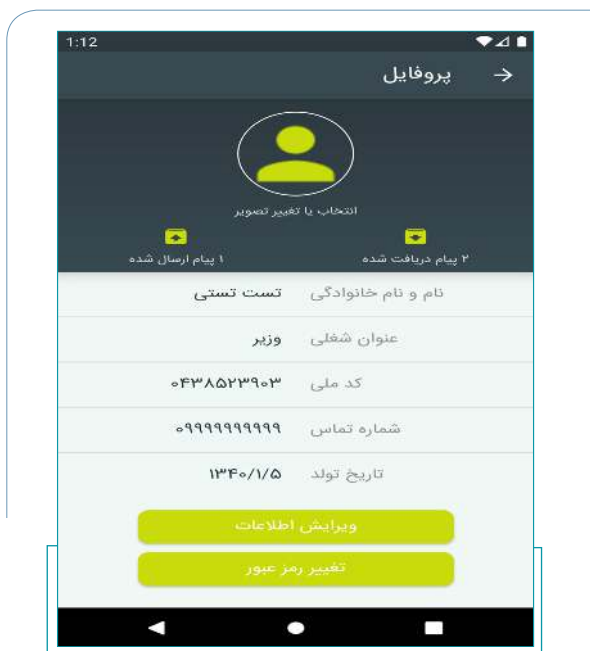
1:12

پروفایل

انتخاب یا تغییر تصویر

۲ پیام دریافت شده

۱ پیام ارسال شده

| نام و نام خانوادگی | تست تستی |
|---|---|
| عنوان شغلی | وزیر |
| کد ملی | ۰۴۳۸۵۲۳۹۰۳ |
| شماره تماس | ۰۹۹۹۹۹۹۹۹۹۹ |
| تاریخ تولد | ۱۳۶۰/۱/۵ |

ویرایش اطلاعات

تغییر رمز عبور